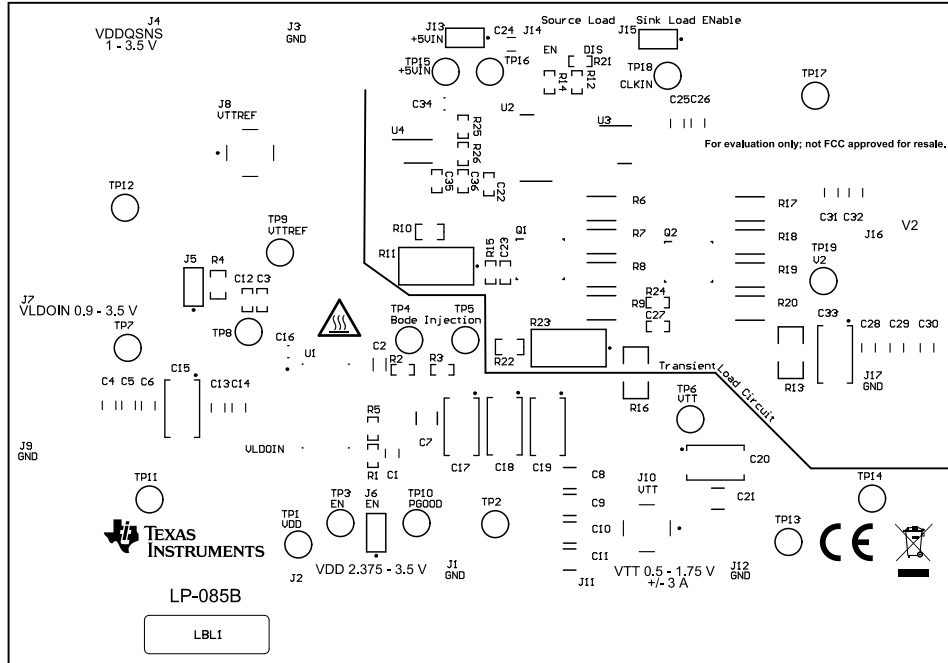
J4
VDDQSNS
1 - 3.5 V

J3
GND

J13
+5VIN

C24 J14

Source Load

Sink Load ENable

J15

EN DIS

R21

R14 R12

TP15
+5VIN

TP16

TP18
CLKIN

TP17

C34

U2

C25C26

J8
VTTREF

U4

R25

R26

U3

For evaluation only; not FCC approved for resale.

C35 C36 C22

TP12

R6

R17

C31 C32

V2

TP9
VTTREF

R10

R11

R15 C23

Q1

R7

Q2

R18

J16

TP19
V2

J5

R4

C12 C3

R8

R19

J7
VLDOIN 0.9 - 3.5 V

TP7

TP8

TP4
Bode

TP5
Injection

R24
R9
C27

R20

C33

C28 C29 C30

C16

U1

C2

R2

R3

R23

R22

Transient Load Circuit

R13

J17
GND

C15

C4 C5 C6

C13C14

R16

TP6
VTT

R5

C7

C17

C18

C19

C8

C20

J9
GND

VLDOIN

R1 C1

C9

J10
VTT

C21

TP11

TP1
VDD

TP3
EN

J6
EN

TP10
PGOOD

TP2

C10

TP14

TP13

TEXAS INSTRUMENTS

C11

J2

VDD 2.375 - 3.5 V

J1
GND

J11

VTT 0.5 - 1.75 V
+/- 3 A

J12
GND

LP-085B

LBL1